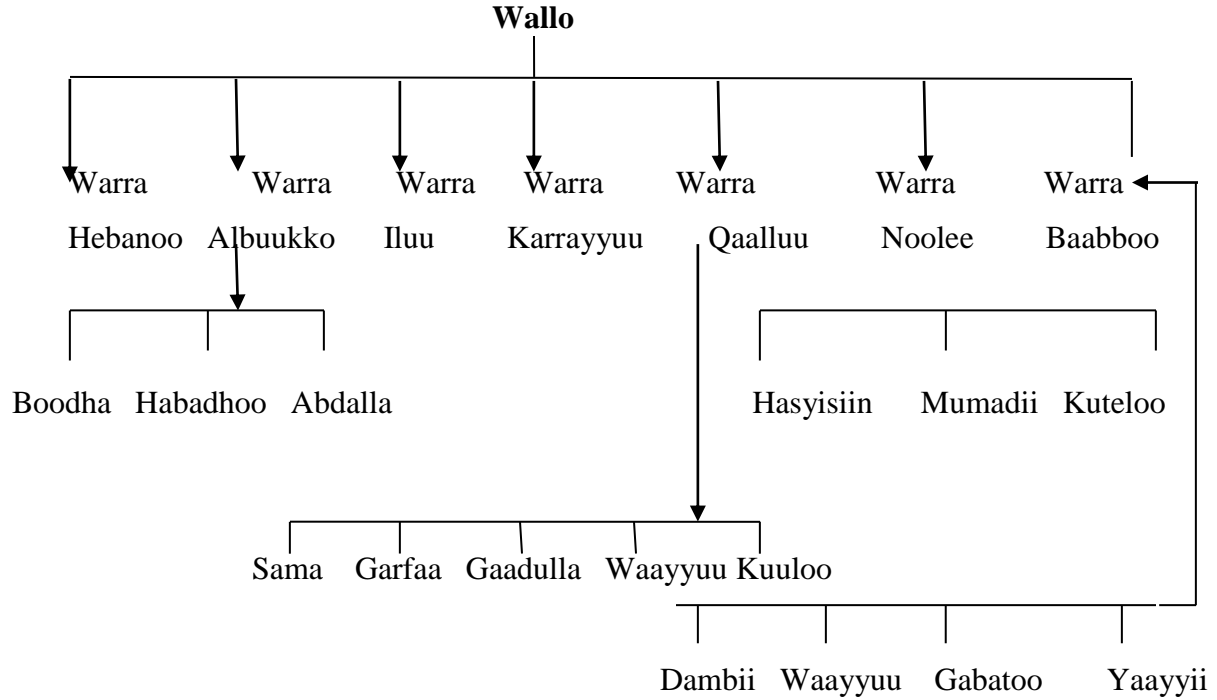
**Wallo**

Warra Hebanoo

Warra Albuukko

Warra Iluu

Warra Karrayyuu

Warra Qaalluu

Warra Noolee

Warra Baabboo

Boodha Habadhoo Abdalla

Hasyisiin Mumadii Kuteloo

Sama Garfaa Gaadulla Waayyuu Kuuloo

Dambii Waayyuu Gabatoo Yaayyii